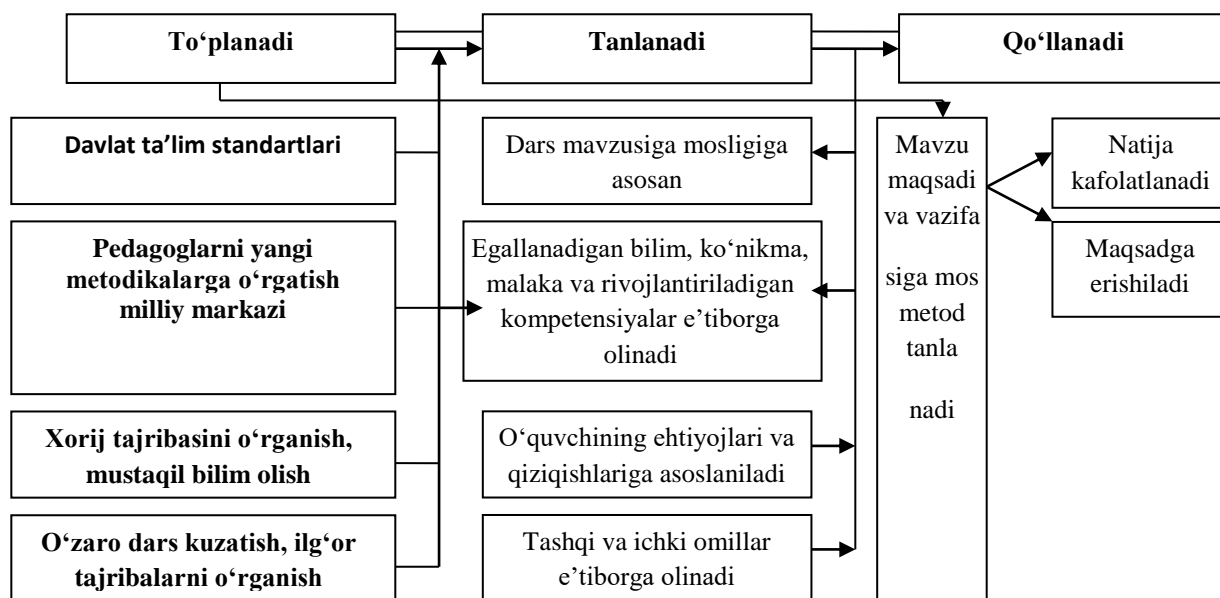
To‘planadi

Tanlanadi

Qo‘llanadi

Davlat ta’lim standartlari

Pedagoglarni yangi metodikalarga o‘rgatish milliy markazi

Xorij tajribasini o‘rganish, mustaqil bilim olish

O‘zaro dars kuzatish, ilg‘or tajribalarni o‘rganish

Dars mavzusiga mosligiga asosan

Egallanadigan bilim, ko‘nikma, malaka va rivojlantiriladigan kompetensiyalar e’tiborga olinadi

O‘quvchining ehtiyojlari va qiziqishlariga asoslaniladi

Tashqi va ichki omillar e’tiborga olinadi

Mavzu maqsadi va vazifa

siga mos metod tanla

nadi

Natija kafolatlanadi

Maqsadga erishiladi